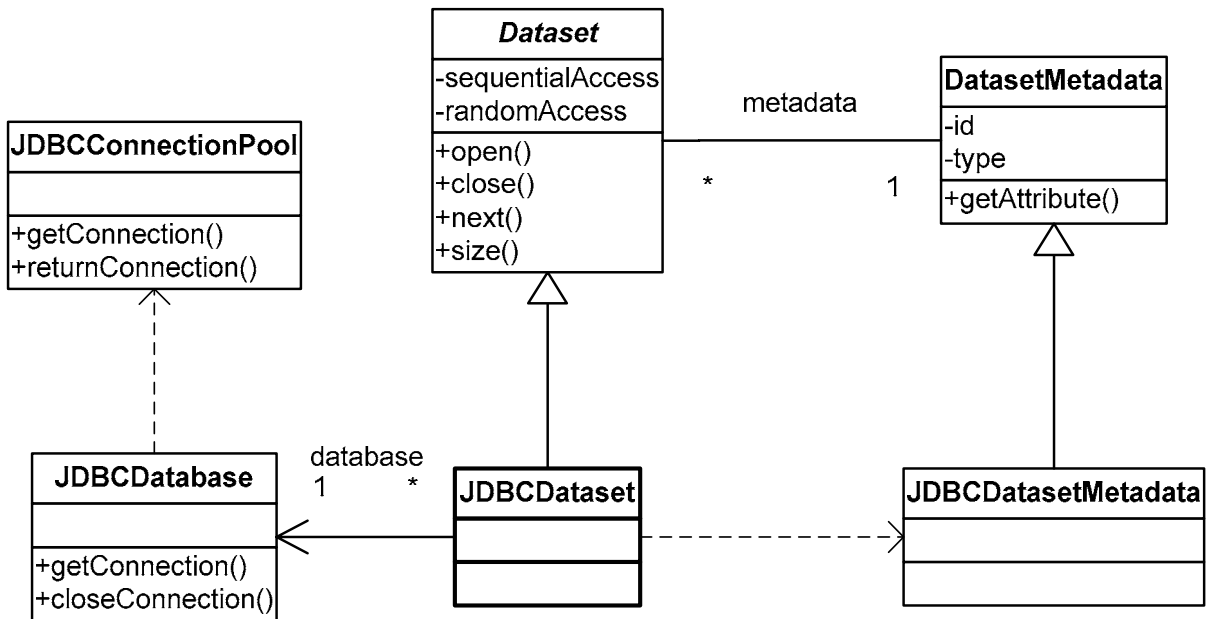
Dataset
-sequentialAccess
-randomAccess
+open()
+close()
+next()
+size()

metadata
*
1

DatasetMetadata
-id
-type
+getAttribute()

JDBCConnectionPool
+getConnection()
+returnConnection()

database
1
*

JDBCDatabase
+getConnection()
+closeConnection()

JDBCDataset

JDBCDatasetMetadata